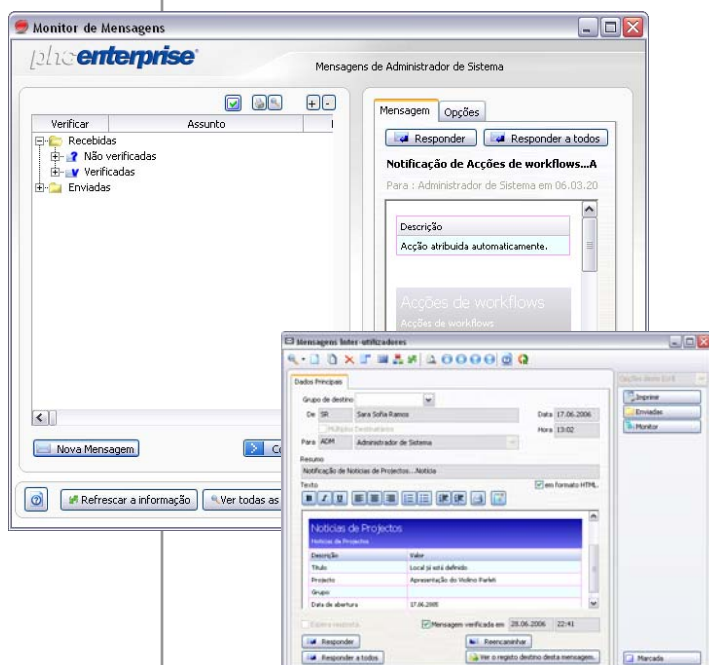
Monitor de Mensagens

phcenterprise

Mensagens de Administrador de Sistema

Verificar | Assunto

Recebidas
Não verificadas
Verificadas
Enviadas

Nova Mensagem

Co

Refrescar a informação

Ver todas as

Mensagem | Opções

Responder

Responder a todos

Notificação de Acções de workflows...A

Para : Administrador de Sistema em 06.03.20

Descrição
Acção atribuida automaticamente.

Acções de workflows
Acções de workflows

Mensagens inter-utilizadores

Dados Principais

Grupo de destino

De SR Sara Sofia Ramos

Data 17.06.2006

Múltiplos Destinatários

Hora 13:02

Para ADM Administrador de Sistema

Resumo

Notificação de Noticias de Projectos...Noticia

Texto

em formato HTML

Noticias de Projectos
Noticias de Projectos

| Descrição | Valor |
|---|---|
| Título | Local já está definido |
| Projecto | Apresentação do Violino Parlett |
| Grupo | |
| Data de abertura | 17.06.2005 |

Espera resposta

Mensagem verificada em 28.06.2006 22:41

Responder

Reencaminhar

Responder a todos

Ver o registo destino desta mensagem...

Opções deste Ecrã

Imprimir

Enviadas

Monitor

Marcada